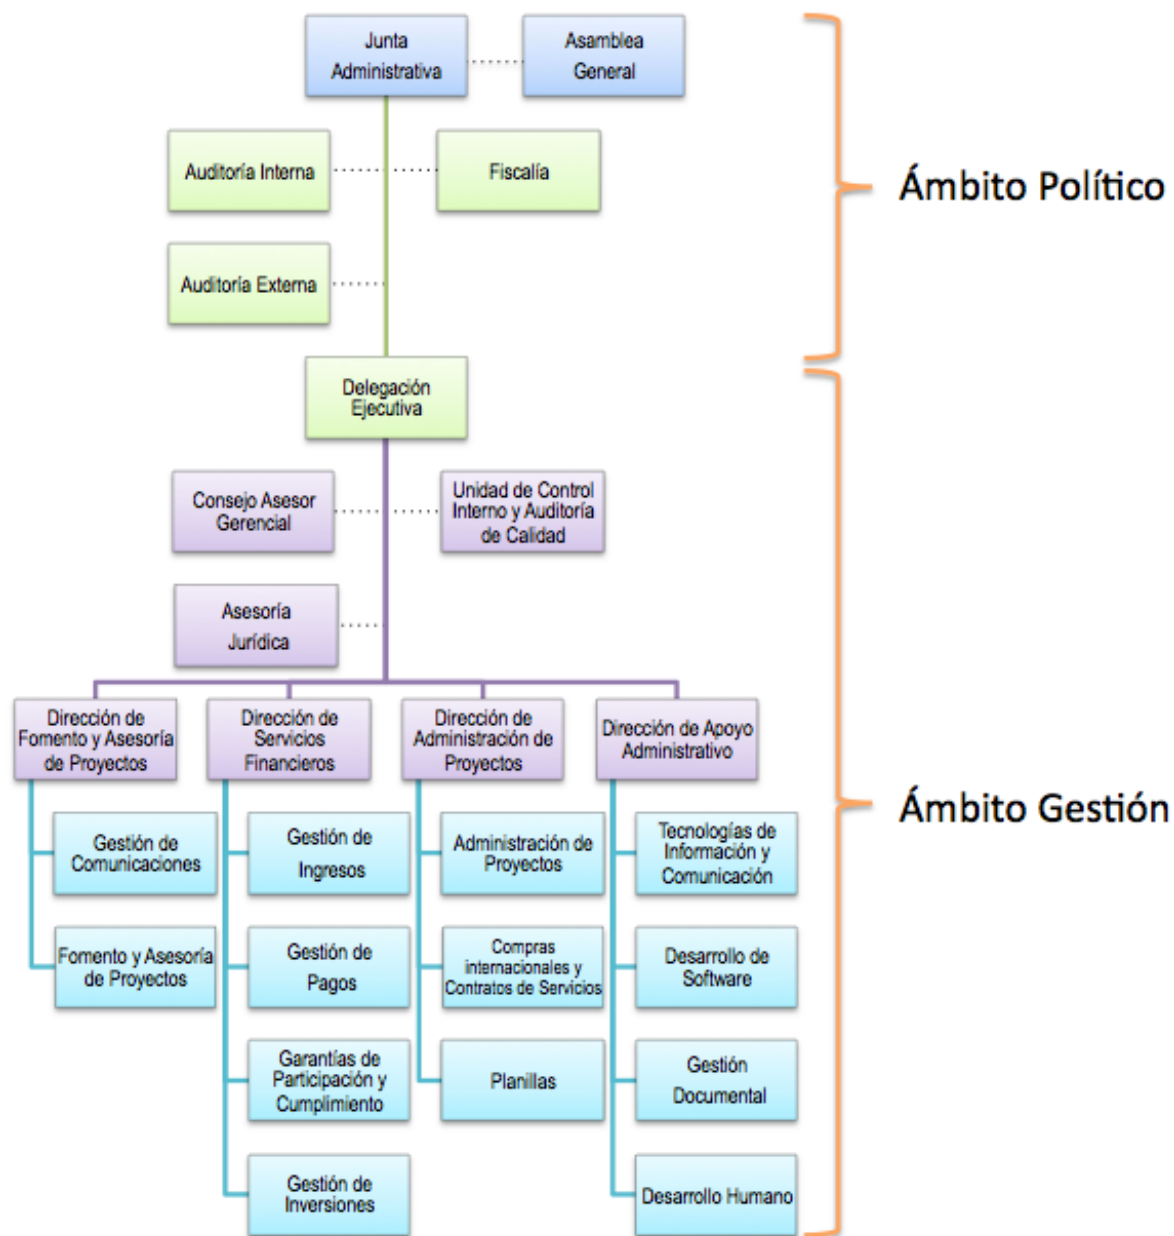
Junta Administrativa

Asamblea General

Auditoría Interna

Fiscalía

Auditoría Externa

Ámbito Político

Delegación Ejecutiva

Consejo Asesor Gerencial

Unidad de Control Interno y Auditoría de Calidad

Asesoría Jurídica

Dirección de Fomento y Asesoría de Proyectos

Dirección de Servicios Financieros

Dirección de Administración de Proyectos

Dirección de Apoyo Administrativo

Gestión de Comunicaciones

Fomento y Asesoría de Proyectos

Gestión de Ingresos

Gestión de Pagos

Garantías de Participación y Cumplimiento

Gestión de Inversiones

Administración de Proyectos

Compras internacionales y Contratos de Servicios

Planillas

Tecnologías de Información y Comunicación

Desarrollo de Software

Gestión Documental

Desarrollo Humano

Ámbito Gestión